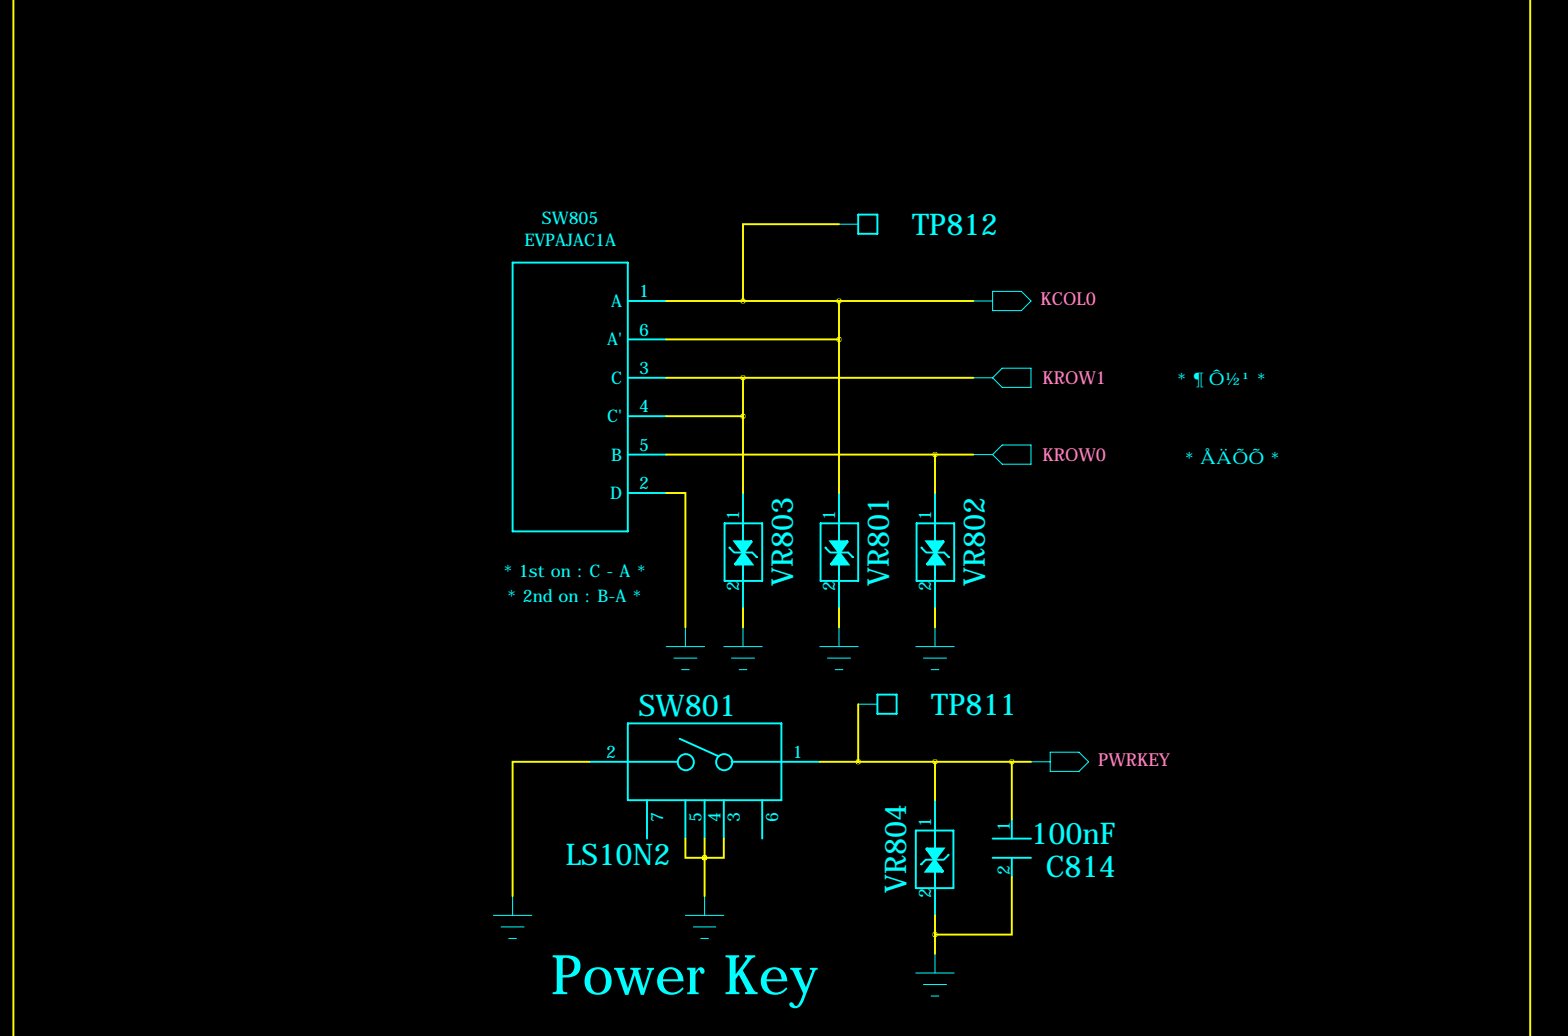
SW805
EVPAJAC1A

TP812

A 1
A' 6
C 3
C' 4
B 5
D 2

KCOL0
KROW1
KROW0

* ¶ Ô½¹ *
* ÅÄÕÕ *

1 VR803 2
1 VR801 2
1 VR802 2

* 1st on : C - A *
* 2nd on : B-A *

SW801
TP811
2 1
PWRKEY
7 5 4 3 6
LS10N2
1 VR804 2
1 2 100nF
C814

Power Key